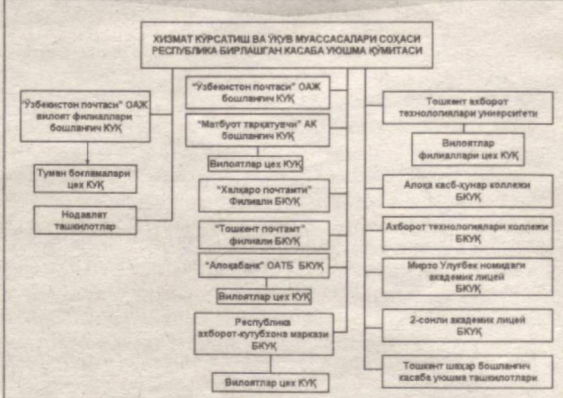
ХИЗМАТ КЎРСАТИШ ВА ЎҚУВ МУАССАСАЛАРИ СОҲАСИ РЕСПУБЛИКА БИРЛАШГАН КАСАБА УЮШМА ҚЎМИТАСИ

"Ўзбекистон почтаси" ОАЖ вилоят филиаллари бошланғич КУҚ

Туман бўлмалари цех КУҚ

Нодавлат ташкилотлар

"Ўзбекистон почтаси" ОАЖ бошланғич КУҚ

"Матбуот тарқатувчи" АК бошланғич КУҚ

Вилоятлар цех КУҚ

"Халқаро почтамти" Филиали БКУҚ

"Тошкент почтамт" филиали БКУҚ

"Алоқабанк" ОАТБ БКУҚ

Вилоятлар цех КУҚ

Республика ахборот-кутубхона маркази БКУҚ

Вилоятлар цех КУҚ

Тошкент ахборот технологиялари университети

Вилоятлар филиаллари цех КУҚ

Алоқа касб-хунар коллежи БКУҚ

Ахборот технологиялари коллежи БКУҚ

Мирзо Улуғбек номидаги академик лицей БКУҚ

2-сонли академик лицей БКУҚ

Тошкент шаҳар бошланғич касаба уюшма ташкилотлари